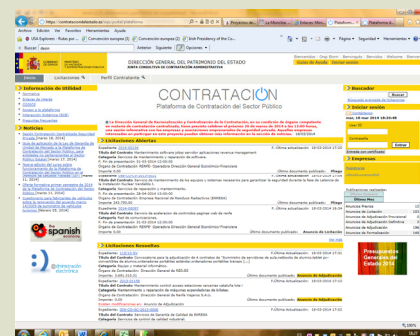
https://contrataciondelestado.es/wps/portal/plataforma

Archivo Edición Ver Favoritos Herramientas Ayuda

Buscar: datos

GOBIERNO DE ESPAÑA MINISTERIO DE HACIENDA Y ADMINISTRACIONES PÚBLICAS

DIRECCIÓN GENERAL DEL PATRIMONIO DEL ESTADO

Inicio Licitaciones Perfil Contratante

Información de Utilidad

Normativa
Enlaces de interés
FAQ'S
Acceso a la plataforma
Integración Sindicación (ROP)
Glosario

Noticias

CONTRATACION
Plataforma de Contratación del Sector Público

Licitaciones Abiertas

Licitaciones Resueltas

Buscador

Iniciar sesión

Empresas

the spanish

Presupuestos Generales del Estado 2014

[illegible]